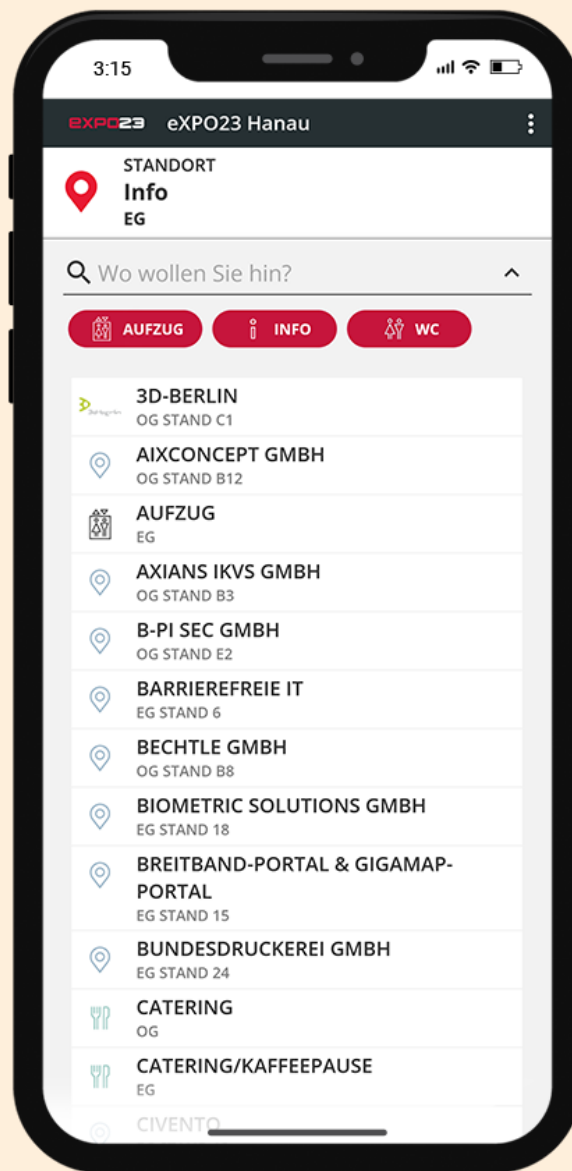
3:15

eXPO23 eXPO23 Hanau

STANDORT
Info
EG

Wo wollen Sie hin?

AUFZUG
INFO
WC

3D-BERLIN
OG STAND C1

AIXCONCEPT GMBH
OG STAND B12

AUFZUG
EG

AXIANS IKVS GMBH
OG STAND B3

B-PI SEC GMBH
OG STAND E2

BARRIEREFREIE IT
EG STAND 6

BECHTLE GMBH
OG STAND B8

BIOMETRIC SOLUTIONS GMBH
EG STAND 18

BREITBAND-PORTAL & GIGAMAP-PORTAL
EG STAND 15

BUNDESDRUCKEREI GMBH
EG STAND 24

CATERING
OG

CATERING/KAFFEEPAUSE
EG

CIVENTO